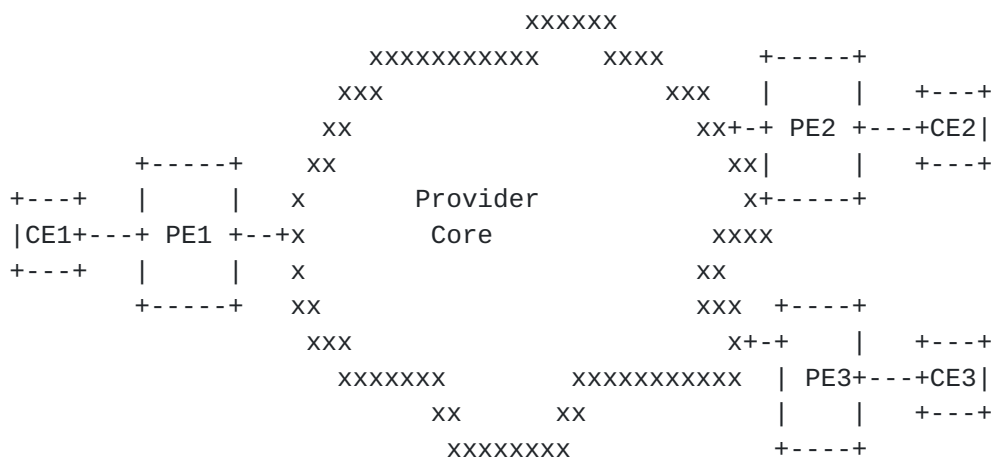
xxxxxx
xxxxxxxxxxx    xxxx      +-----+
xxx              xxx   |     |   +---+
xx                 xx+-+ PE2 +---+CE2|
+-----+    xx                  xx|     |   +---+
+---+   |     |    x       Provider        x+-----+
|CE1+---+ PE1 +--+x         Core           xxxx
+---+   |     |    x                      xx
+-----+    xx                     xxx  +-----+
xxx                      x+-+     |   +---+
xxxxxxx        xxxxxxxxxxx   | PE3+---+CE3|
xx      xx                  |     |   +---+
xxxxxxxx                  +-----+